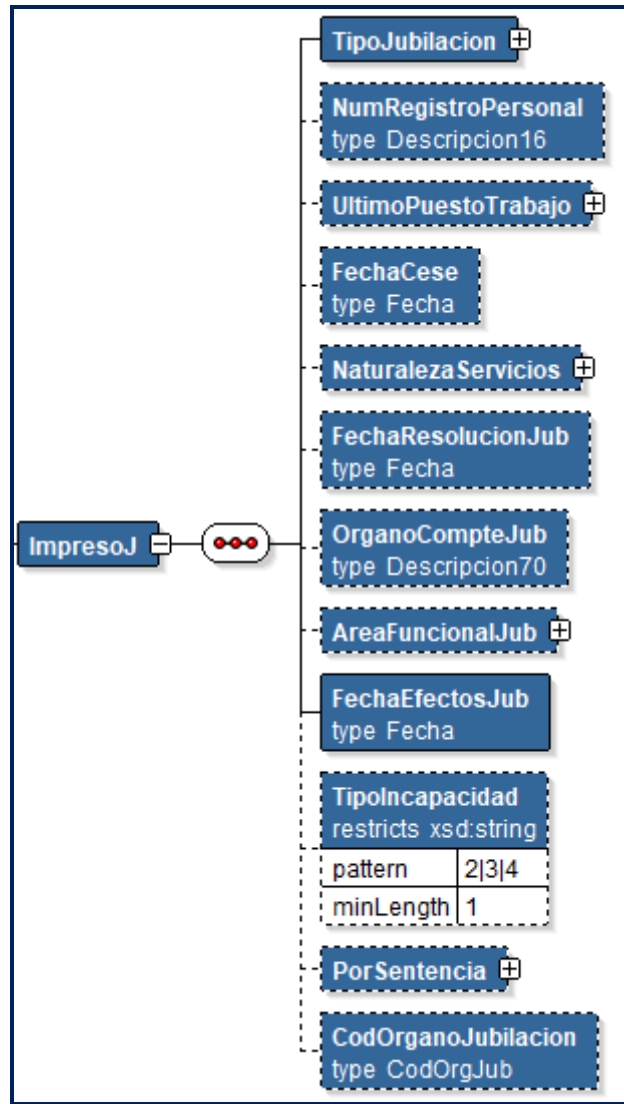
ImpresoJ

TipoJubilacion

NumRegistroPersonal
type Descripcion16

UltimoPuestoTrabajo

FechaCese
type Fecha

NaturalezaServicios

FechaResolucionJub
type Fecha

OrganoCompteJub
type Descripcion70

AreaFuncionalJub

FechaEfectosJub
type Fecha

TipoIncapacidad
restricts xsd:string

| pattern | 2\|3\|4 |
|---|---|
| minLength | 1 |

PorSentencia

CodOrganoJubilacion
type CodOrgJub